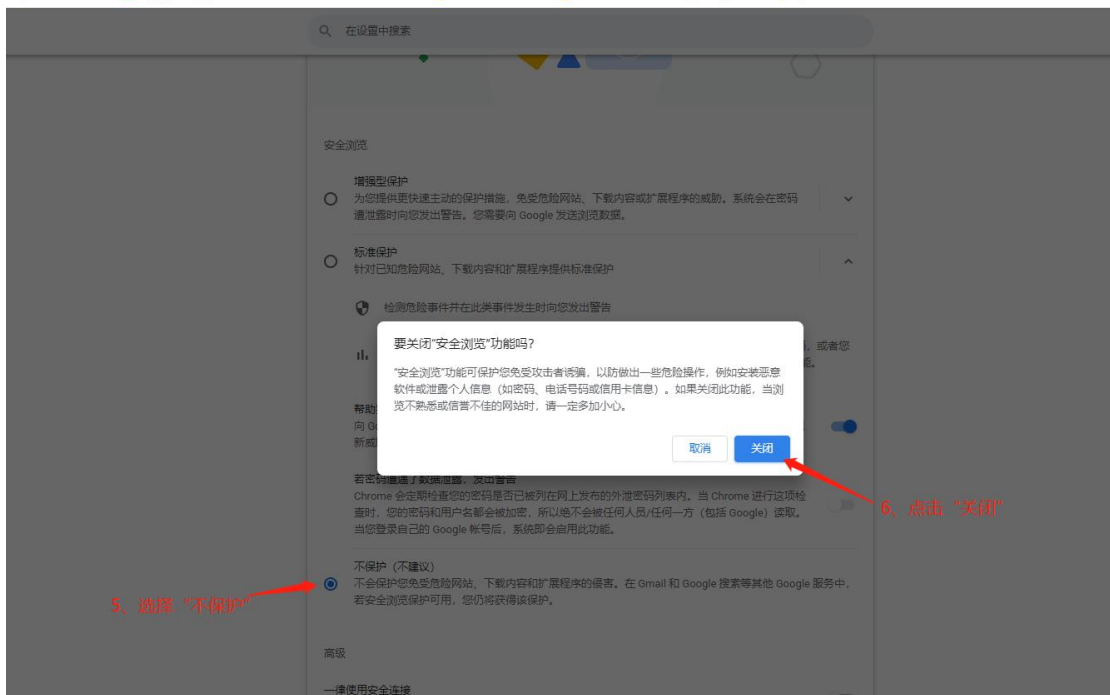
在设置中搜索

安全浏览

增强型保护
为您提供更快速主动的保护措施，免受危险网站、下载内容或扩展程序的威胁。系统会在密码遭泄露时向您发出警告。您需要向 Google 发送浏览数据。

标准保护
针对已知危险网站、下载内容和扩展程序提供标准保护

检测危险事件并在此类事件发生时向您发出警告

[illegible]，或者您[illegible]能。

帮助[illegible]
向 G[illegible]
新威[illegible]

要关闭"安全浏览"功能吗?

"安全浏览"功能可保护您免受攻击者诱骗，以防做出一些危险操作，例如安装恶意软件或泄露个人信息（如密码、电话号码或信用卡信息）。如果关闭此功能，当浏览不熟悉或信誉不佳的网站时，请一定多加小心。

取消
关闭

若密码遭遇了数据泄露，发出警告
Chrome 会定期检查您的密码是否已被列在网上发布的外泄密码列表内。当 Chrome 进行这项检查时，您的密码和用户名都会被加密，所以绝不会被任何人员/任何一方（包括 Google）读取。当您登录自己的 Google 帐号后，系统即会启用此功能。

6、点击"关闭"

不保护（不建议）
不会保护您免受危险网站、下载内容和扩展程序的侵害。在 Gmail 和 Google 搜索等其他 Google 服务中，若安全浏览保护可用，您仍将获得该保护。

5、选择"不保护"

高级

一律使用安全连接